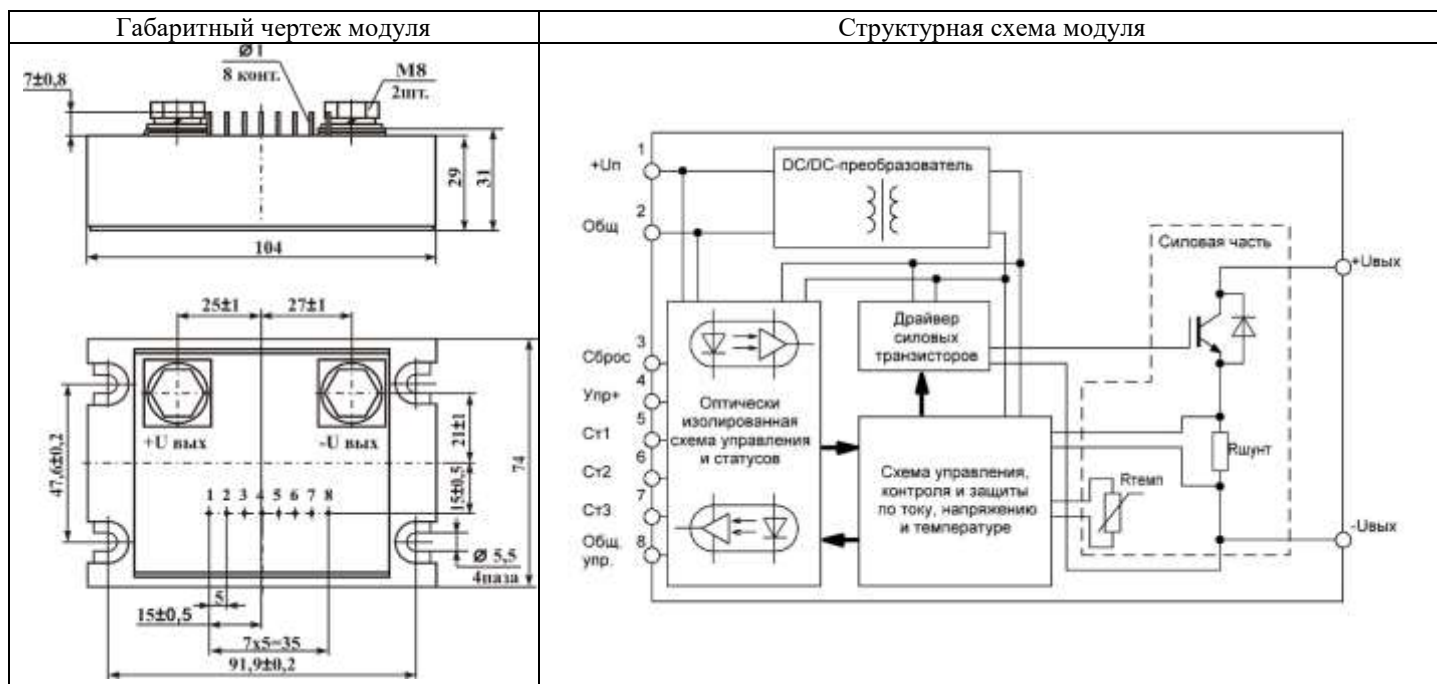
| Габаритный чертеж модуля | Структурная схема модуля |
|---|---|
| Ø1<br>8 конт.<br>M8<br>2шт.<br>7±0,8<br>29<br>31<br>104<br>25±1<br>27±1<br>+U вых<br>-U вых<br>47,6±0,2<br>21±1<br>15±0,5<br>74<br>1 2 3 4 5 6 7 8<br>Ø 5,5<br>4паза<br>5<br>15±0,5<br>7x5=35<br>91,9±0,2 | 1<br>+Uп<br>2<br>Общ<br>DC/DC-преобразователь<br>Силовая часть<br>+Uвых<br>Драйвер силовых транзисторов<br>3<br>Сброс<br>4<br>Упр+<br>5<br>Ст1<br>6<br>Ст2<br>7<br>Ст3<br>8<br>Общ. упр.<br>Оптически изолированная схема управления и статусов<br>Схема управления, контроля и защиты по току, напряжению и температуре<br>Rшунт<br>Rтемп<br>-Uвых |